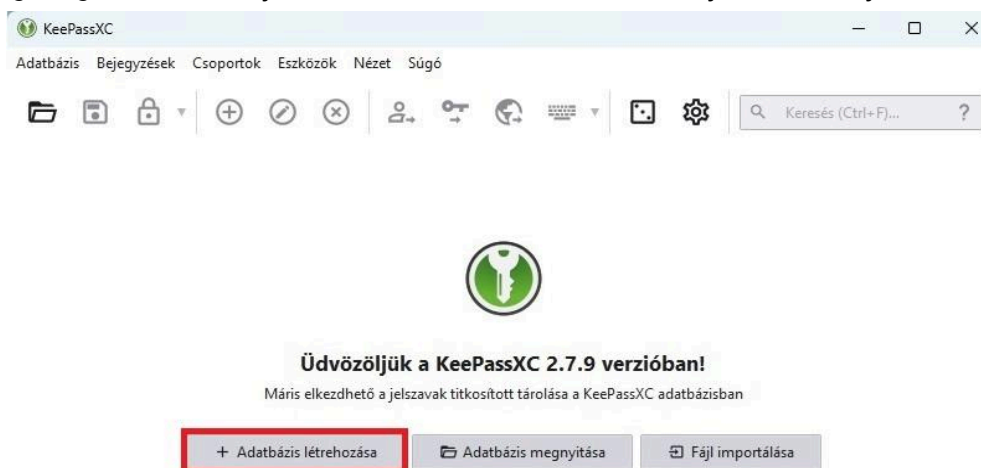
KeePassXC

Adatbázis Bejegyzések Csoportok Eszközök Nézet Súgó

Keresés (Ctrl+F)...

?

Üdvözöljük a KeePassXC 2.7.9 verzióban!

Máris elkezdhető a jelszavak titkosított tárolása a KeePassXC adatbázisban

+ Adatbázis létrehozása

Adatbázis megnyitása

Fájl importálása